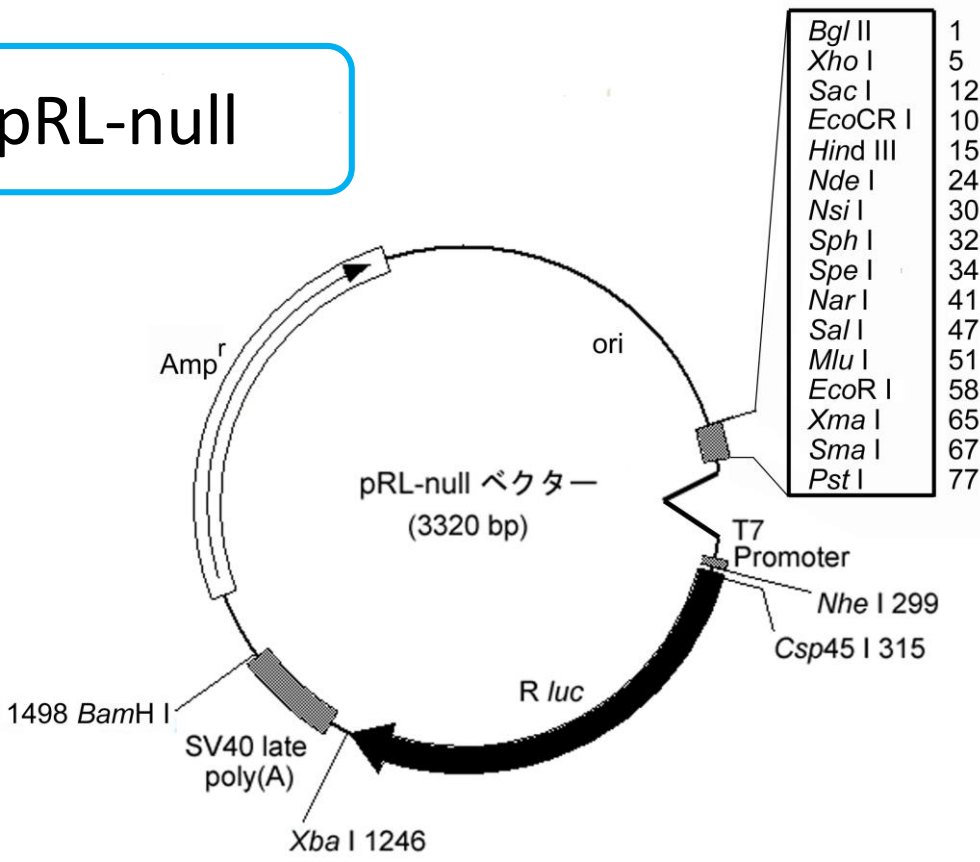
pRL-null

| | |
|---|---|
| *Bgl* II | 1 |
| *Xho* I | 5 |
| *Sac* I | 12 |
| *Eco*CR I | 10 |
| *Hin*d III | 15 |
| *Nde* I | 24 |
| *Nsi* I | 30 |
| *Sph* I | 32 |
| *Spe* I | 34 |
| *Nar* I | 41 |
| *Sal* I | 47 |
| *Mlu* I | 51 |
| *Eco*R I | 58 |
| *Xma* I | 65 |
| *Sma* I | 67 |
| *Pst* I | 77 |

Amp$^r$

ori

pRL-null ベクター
(3320 bp)

T7
Promoter

*Nhe* I 299

*Csp*45 I 315

R *luc*

1498 *Bam*H I

SV40 late
poly(A)

*Xba* I 1246